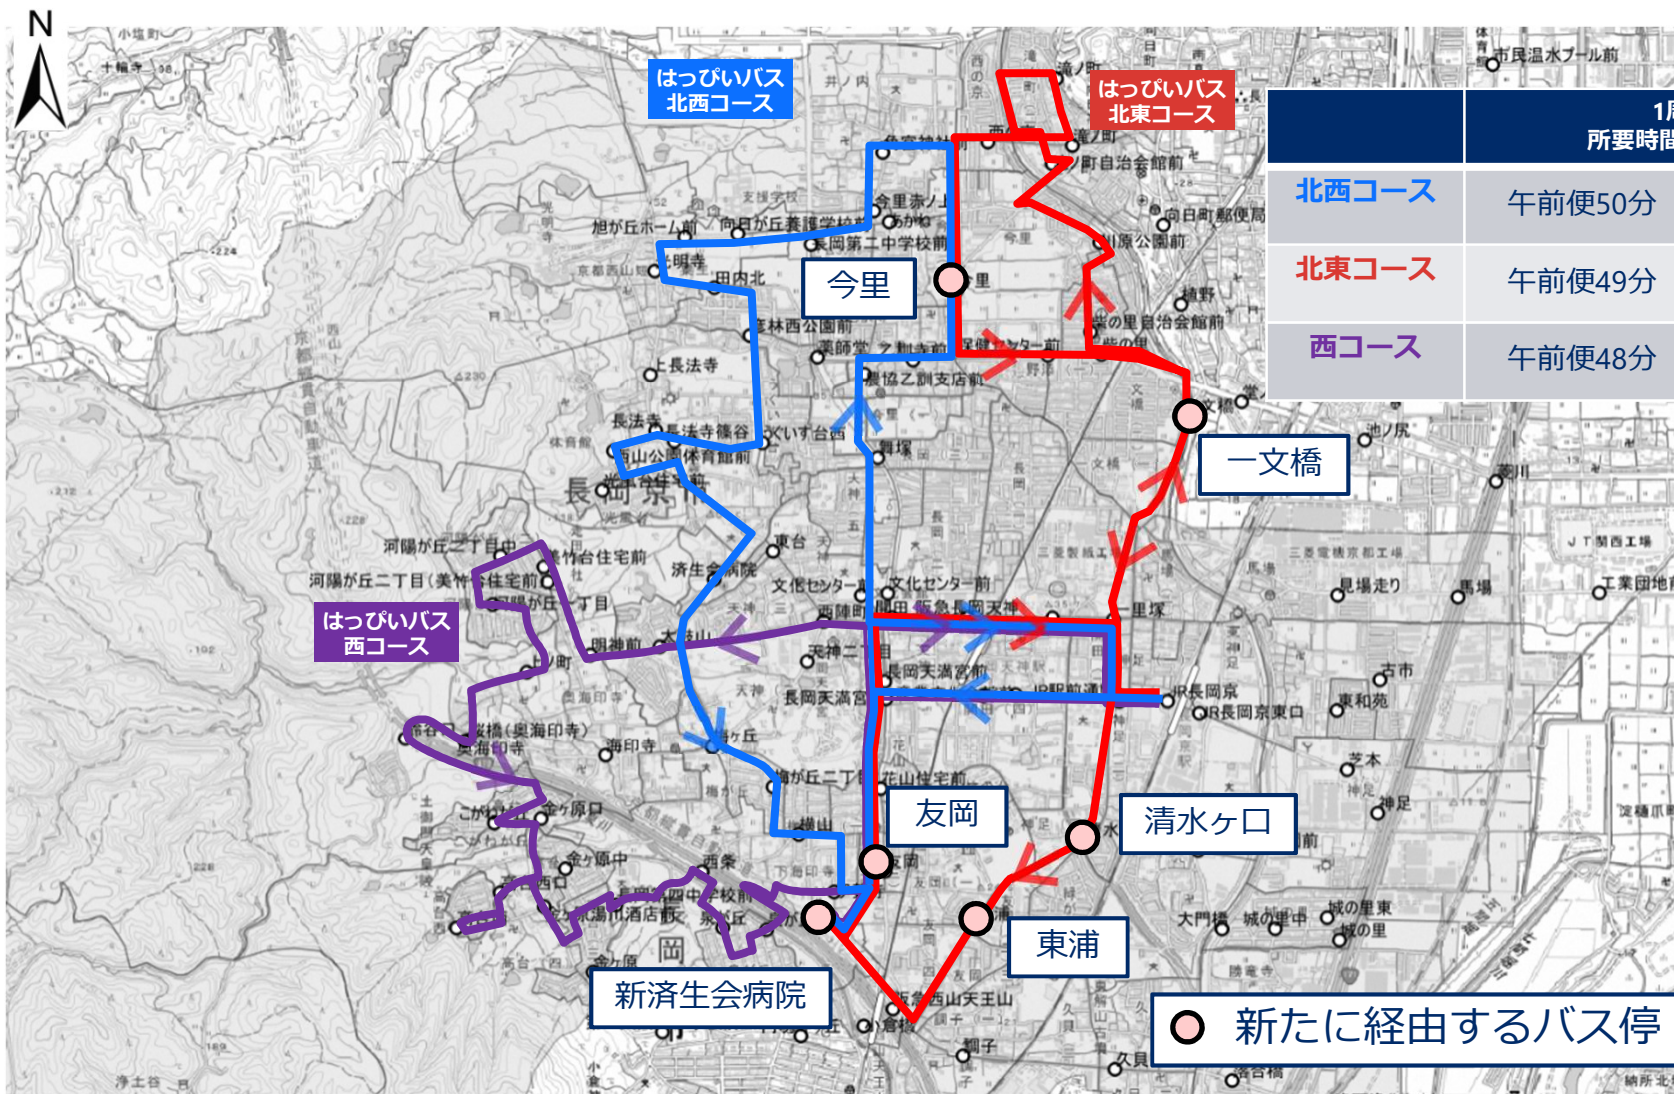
N

はっぴいバス
北西コース

はっぴいバス
北東コース

| | 1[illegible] 所要時間 |
|---|---|
| 北西コース | 午前便50分 |
| 北東コース | 午前便49分 |
| 西コース | 午前便48分 |

はっぴいバス
西コース

今里

一文橋

友岡

清水ヶ口

東浦

新済生会病院

新たに経由するバス停

小塩町
十輪寺
市民温水プール前
井ノ内
滝ノ町
町自治会館前
向日町郵便局
旭が丘ホーム前
向日が丘養護学校前
長岡第二中学校前
光明寺
田内北
柴の里自治会館前
上長法寺
薬師堂
長法寺
長法寺篠谷
いす台西
西山公園体育館前
長岡京
東台
河陽が丘二丁目中
竹台住宅前
河陽が丘一丁目（美竹住宅前）
済生会病院
文化センター前
西陣町
天神二丁目
長岡天満宮前
JR長岡京
JR長岡京東口
見場走り
工業団地
古市
東和苑
奥海印寺
海印寺
金ケ原口
金ケ原中
花山住宅前
神足
城の里東
城の里
大門橋
城の里中
西山天王山
久貝